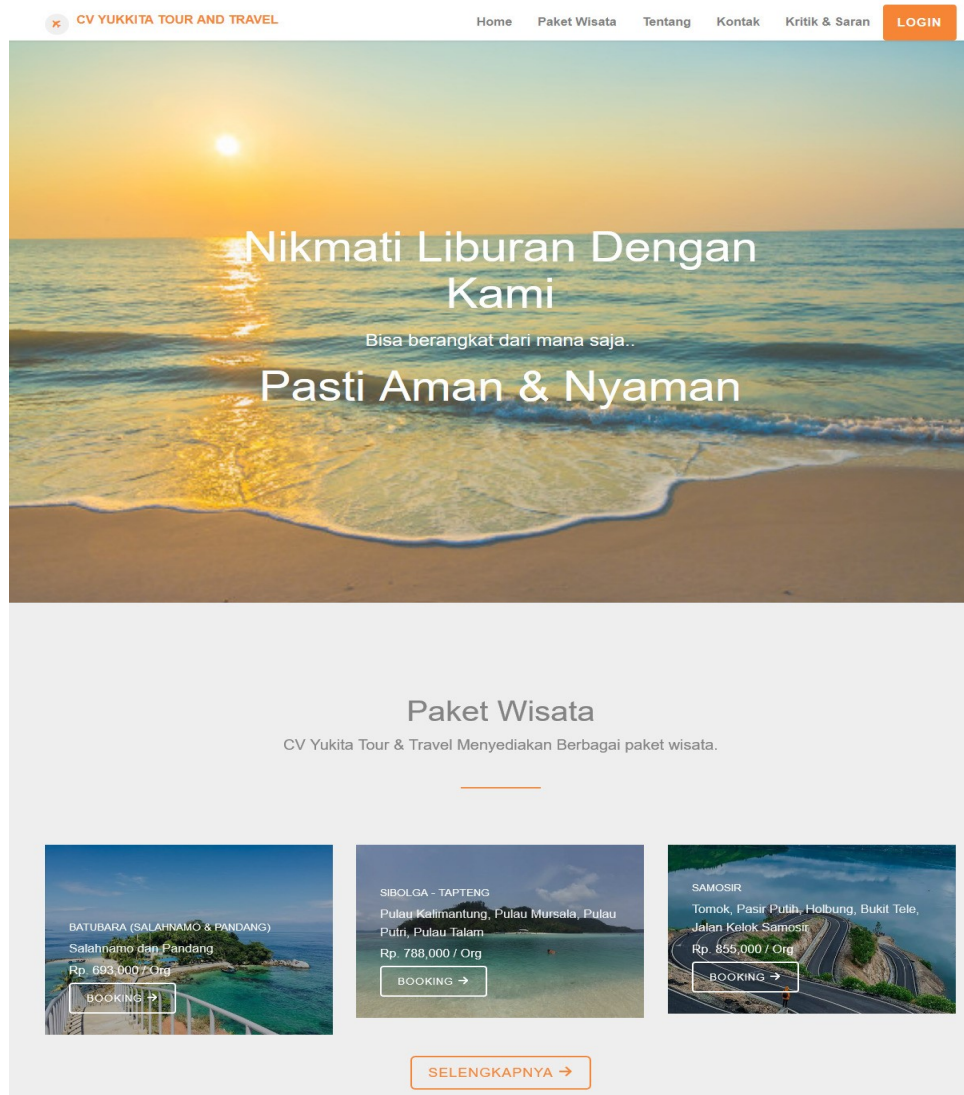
CV YUKKITA TOUR AND TRAVEL

Home Paket Wisata Tentang Kontak Kritik & Saran LOGIN

Nikmati Liburan Dengan Kami

Bisa berangkat dari mana saja..

Pasti Aman & Nyaman

Paket Wisata

CV Yukita Tour & Travel Menyediakan Berbagai paket wisata.

BATUBARA (SALAHNAMO & PANDANG)
Salahnamo dan Pandang
Rp. 693,000 / Org
BOOKING →

SIBOLGA - TAPTENG
Pulau Kalimantung, Pulau Mursala, Pulau Putri, Pulau Talam
Rp. 788,000 / Org
BOOKING →

SAMOSIR
Tomok, Pasir Putih, Holbung, Bukit Tele, Jalan Kelok Samosir
Rp. 855,000 / Org
BOOKING →

SELENGKAPNYA →